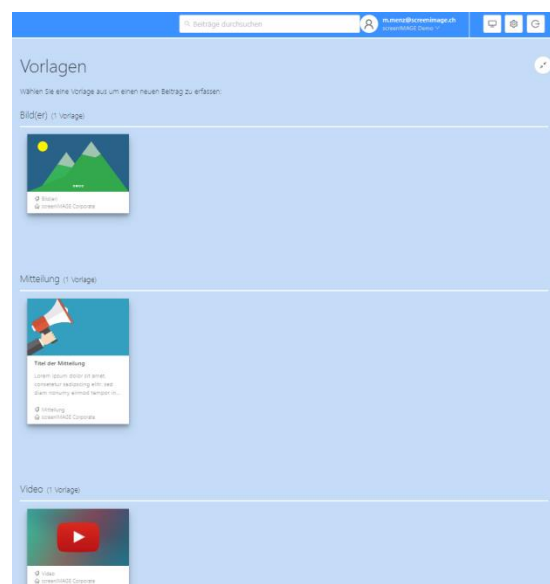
Beiträge durchsuchen

m.menz@screenimage.ch
screenIMAGE Demo

Vorlagen

Wählen Sie eine Vorlage aus um einen neuen Beitrag zu erfassen.

Bild(er) (1 Vorlage)

Bildern
screenIMAGE Corporate

Mitteilung (1 Vorlage)

Titel der Mitteilung
Lorem ipsum dolor sit amet, consetetur sadipscing elitr, sed diam nonumy eirmod tempor in...

Mitteilung
screenIMAGE Corporate

Video (1 Vorlage)

Video
screenIMAGE Corporate